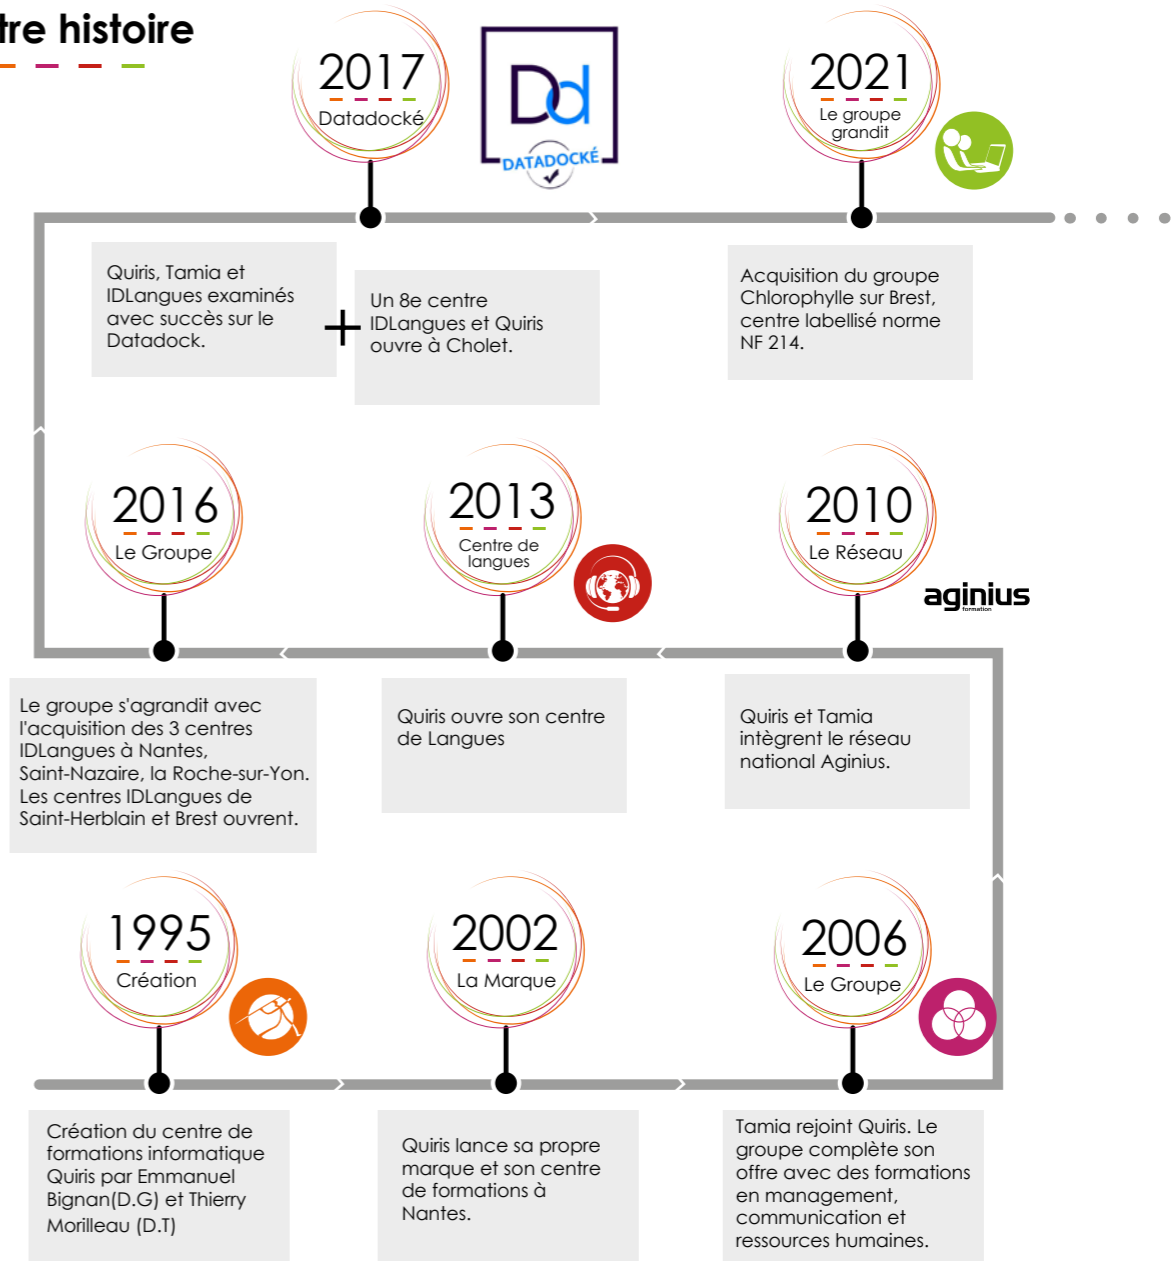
tre histoire

2017
Datadocké

DATADOCKÉ

2021
Le groupe grandit

Quiris, Tamia et IDLangues examinés avec succès sur le Datadock.

+

Un 8e centre IDLangues et Quiris ouvre à Cholet.

Acquisition du groupe Chlorophylle sur Brest, centre labellisé norme NF 214.

2016
Le Groupe

2013
Centre de langues

2010
Le Réseau

aginius
formation

Le groupe s'agrandit avec l'acquisition des 3 centres IDLangues à Nantes, Saint-Nazaire, la Roche-sur-Yon. Les centres IDLangues de Saint-Herblain et Brest ouvrent.

Quiris ouvre son centre de Langues

Quiris et Tamia intègrent le réseau national Aginius.

1995
Création

2002
La Marque

2006
Le Groupe

Création du centre de formations informatique Quiris par Emmanuel Bignan(D.G) et Thierry Morilleau (D.T)

Quiris lance sa propre marque et son centre de formations à Nantes.

Tamia rejoint Quiris. Le groupe complète son offre avec des formations en management, communication et ressources humaines.